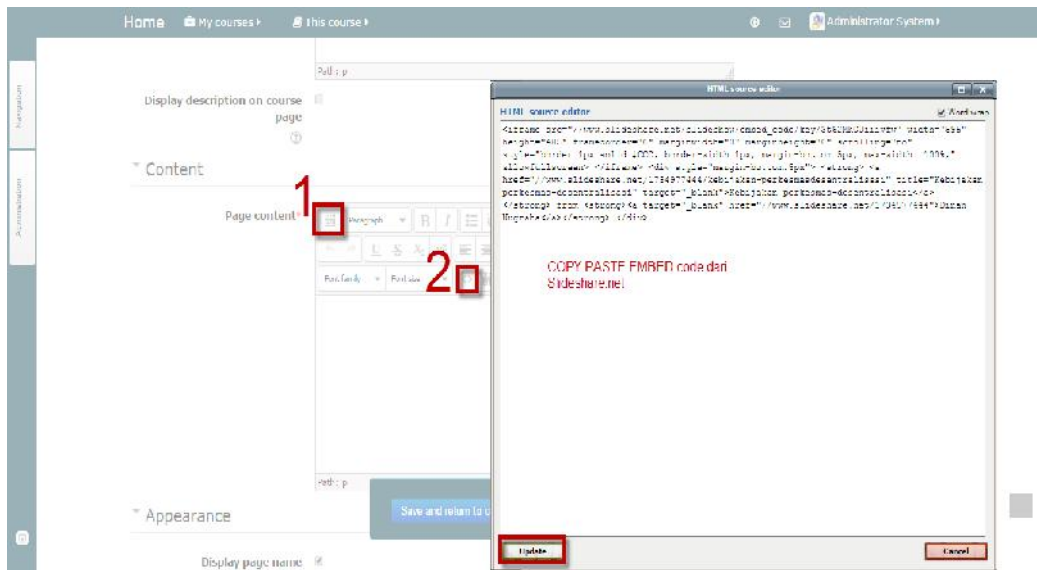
Home My courses ▸ This course ▸ Administrator System ▸

Navigation

Administration

Path: p

Display description on course page

Content

Page content

1

2

Paragraph

Font family Font size

Path: p

Save and return to c

Appearance

Display page name

HTML source editor

HTML source editor

Word wrap

<iframe src="//www.slideshare.net/slideshow/embed_code/key/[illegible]" width="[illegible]" height="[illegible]" frameborder="0" marginwidth="0" marginheight="0" scrolling="no" style="border:1px solid #CCC; border-width:1px; margin-bottom:5px; max-width: 100%;" allowfullscreen> </iframe> <div style="margin-bottom:5px"> <strong> <a href="//www.slideshare.net/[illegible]/kebijakan-perkemahan-desentralisasi" title="Kebijakan perkemahan desentralisasi" target="_blank">Kebijakan perkemahan desentralisasi</a> </strong> from <strong><a target="_blank" href="//www.slideshare.net/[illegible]">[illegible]</a></strong> </div>

COPY PASTE EMBED code dari Slideshare.net

Update

Cancel